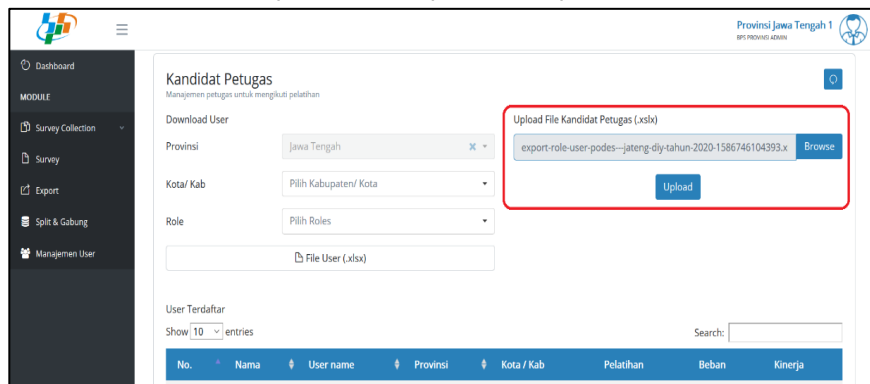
Provinsi Jawa Tengah 1
BPS PROVINSI ADMIN

Dashboard
MODULE
Survey Collection
Survey
Export
Split & Gabung
Manajemen User

Kandidat Petugas
Manajemen petugas untuk mengikuti pelatihan

Download User
Provinsi Jawa Tengah
Kota/ Kab Pilih Kabupaten/ Kota
Role Pilih Roles
File User (.xlsx)

Upload File Kandidat Petugas (.xslx)
export-role-user-podes---jateng-diy-tahun-2020-1586746104393.x Browse
Upload

User Terdaftar
Show 10 entries
Search:

| No. | Nama | User name | Provinsi | Kota / Kab | Pelatihan | Beban | Kinerja |
|---|---|---|---|---|---|---|---|